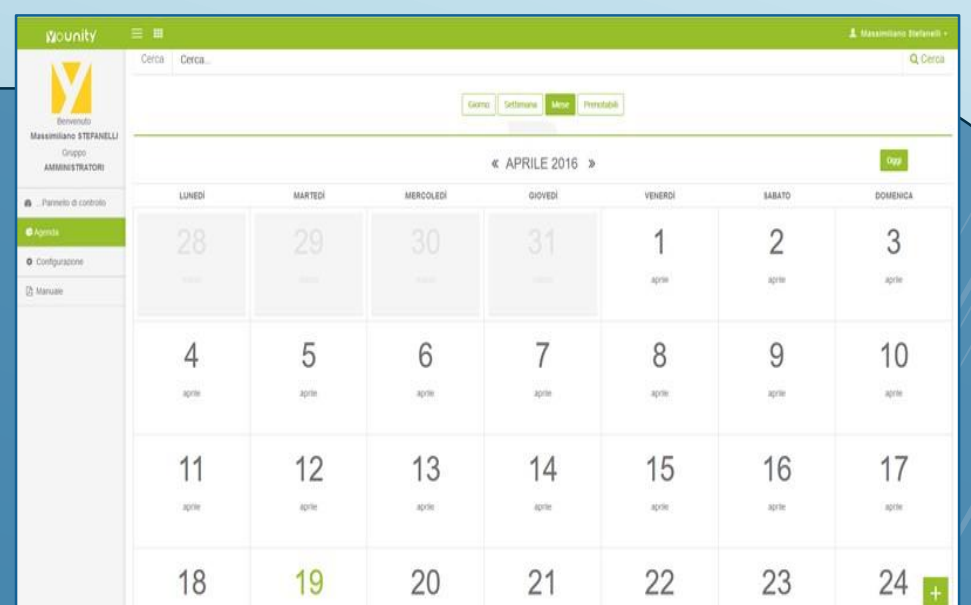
younity

Massimiliano Stefanelli

Benvenuto
Massimiliano STEFANELLI
Gruppo
AMMINISTRATORI

Pannello di controllo
Agenda
Configurazione
Manuale

Cerca Cerca...

Cerca

Giorno Settimana Mese Prenotabili

« APRILE 2016 »

Oggi

| LUNEDÌ | MARTEDÌ | MERCOLEDÌ | GIOVEDÌ | VENERDÌ | SABATO | DOMENICA |
|---|---|---|---|---|---|---|
| 28 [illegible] | 29 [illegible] | 30 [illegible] | 31 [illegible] | 1 aprile | 2 aprile | 3 aprile |
| 4 aprile | 5 aprile | 6 aprile | 7 aprile | 8 aprile | 9 aprile | 10 aprile |
| 11 aprile | 12 aprile | 13 aprile | 14 aprile | 15 aprile | 16 aprile | 17 aprile |
| 18 | 19 | 20 | 21 | 22 | 23 | 24 |

+